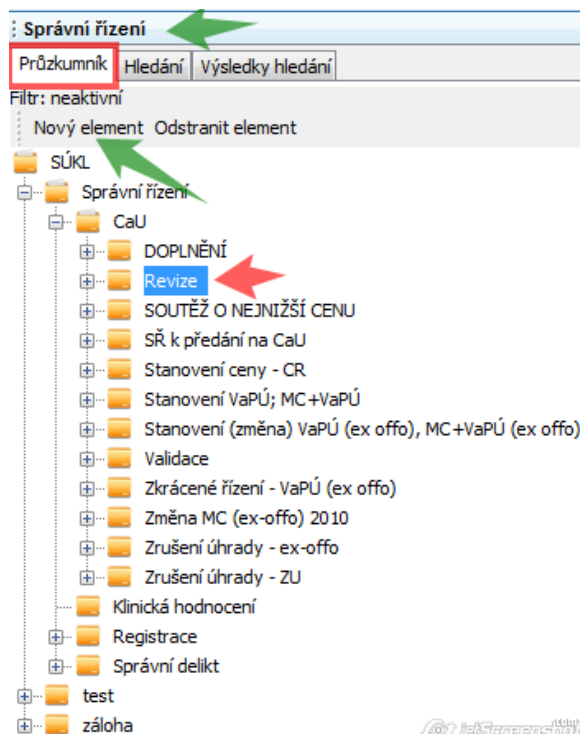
Správní řízení

Průzkumník | Hledání | Výsledky hledání

Filtr: neaktivní

Nový element Odstranit element

SÚKL
Správní řízení
CaU
DOPLNĚNÍ
Revize
SOUTĚŽ O NEJNIŽŠÍ CENU
SŘ k předání na CaU
Stanovení ceny - CR
Stanovení VaPÚ; MC+VaPÚ
Stanovení (změna) VaPÚ (ex offo), MC+VaPÚ (ex offo)
Validace
Zkrácené řízení - VaPÚ (ex offo)
Změna MC (ex-offo) 2010
Zrušení úhrady - ex-offo
Zrušení úhrady - ZU
Klinická hodnocení
Registrace
Správní delikt
test
záloha

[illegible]